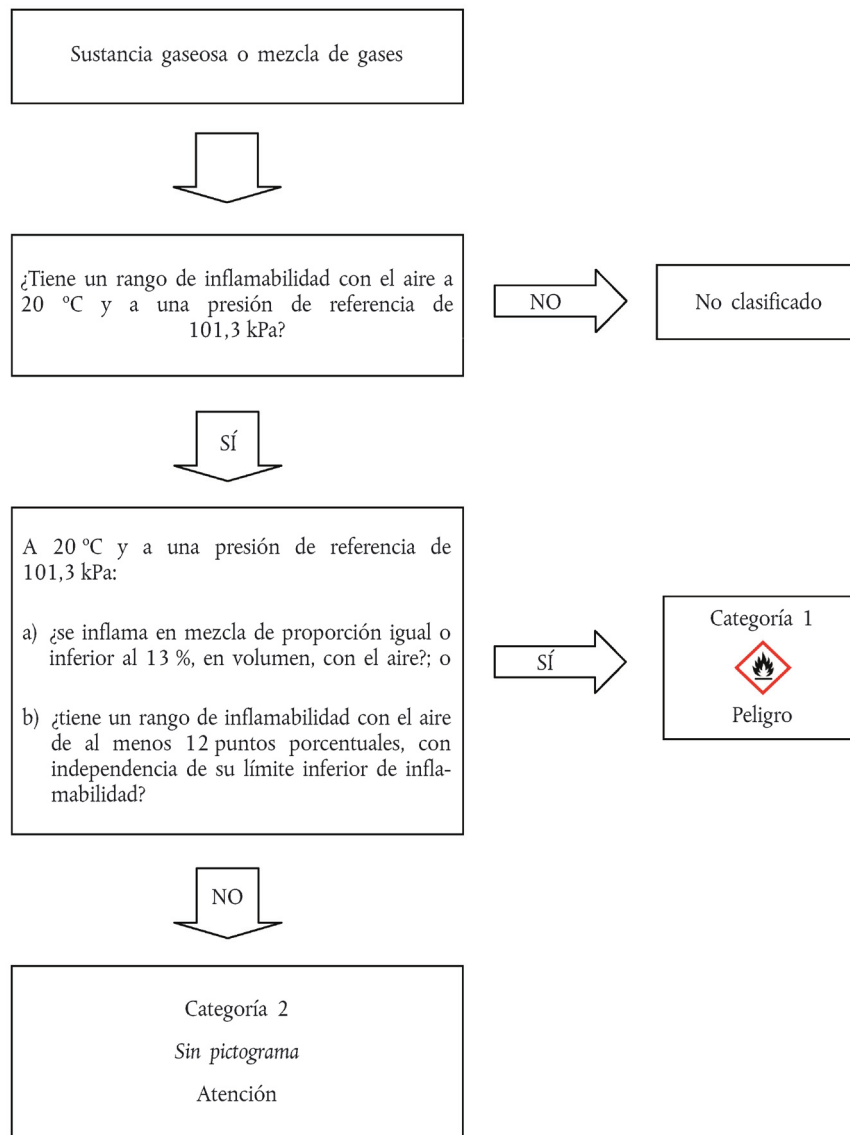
Sustancia gaseosa o mezcla de gases

¿Tiene un rango de inflamabilidad con el aire a 20 ºC y a una presión de referencia de 101,3 kPa?

NO

No clasificado

SÍ

A 20 ºC y a una presión de referencia de 101,3 kPa:

a) ¿se inflama en mezcla de proporción igual o inferior al 13 %, en volumen, con el aire?; o

b) ¿tiene un rango de inflamabilidad con el aire de al menos 12 puntos porcentuales, con independencia de su límite inferior de inflamabilidad?

SÍ

Categoría 1

Peligro

NO

Categoría 2

Sin pictograma

Atención